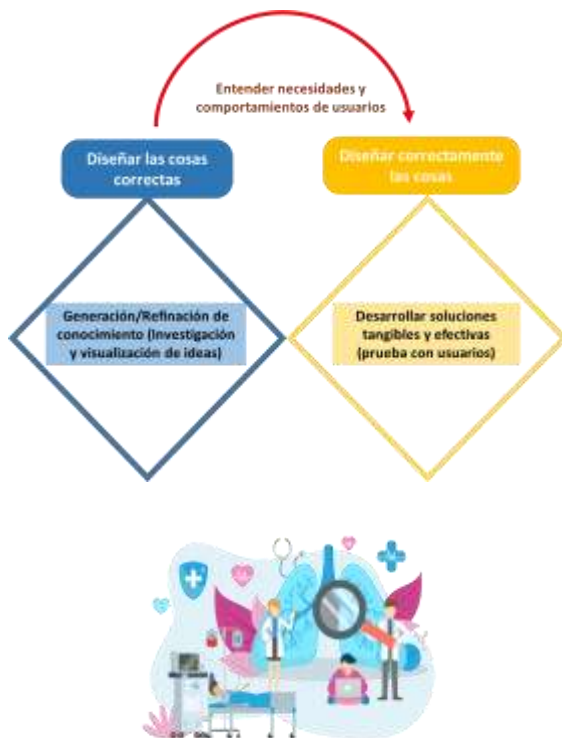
Entender necesidades y comportamientos de usuarios

Diseñar las cosas correctas

Diseñar correctamente las cosas

Generación/Refinación de conocimiento (Investigación y visualización de ideas)

Desarrollar soluciones tangibles y efectivas (prueba con usuarios)